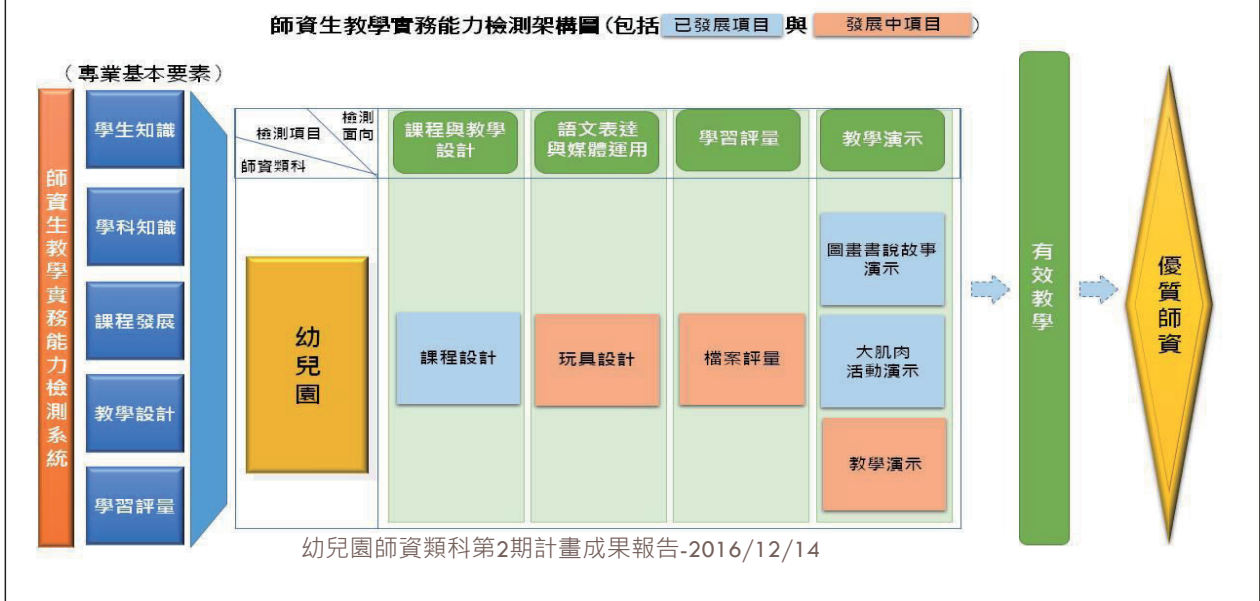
師資生教學實務能力檢測架構圖(包括 已發展項目 與 發展中項目 )

(專業基本要素)

師資生教學實務能力檢測系統

學生知識

學科知識

課程發展

教學設計

學習評量

| 檢測面向 / 檢測項目 / 師資類科 | 課程與教學設計 | 語文表達與媒體運用 | 學習評量 | 教學演示 |
|---|---|---|---|---|
| 幼兒園 | 課程設計 | 玩具設計 | 檔案評量 | 圖畫書說故事演示<br>大肌肉活動演示<br>教學演示 |

有效教學

優質師資

幼兒園師資類科第2期計畫成果報告-2016/12/14